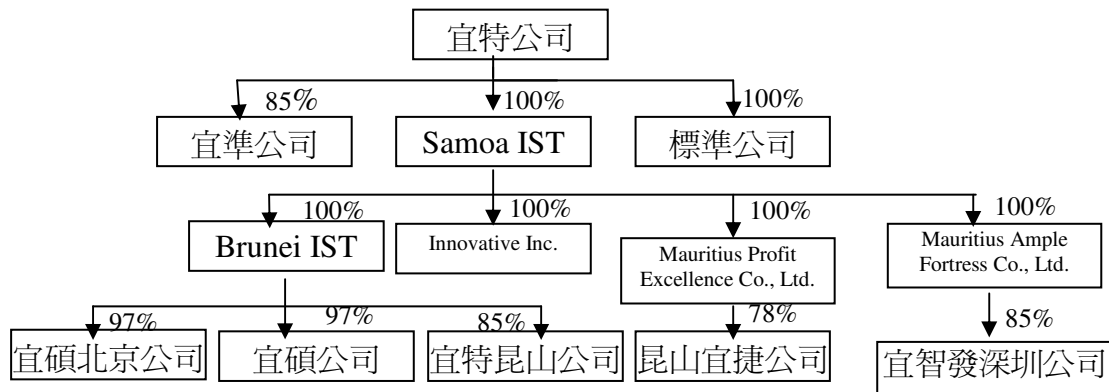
宜特公司

85%
宜準公司

100%
Samoa IST

100%
標準公司

100%
Brunei IST

100%
Innovative Inc.

100%
Mauritius Profit Excellence Co., Ltd.

100%
Mauritius Ample Fortress Co., Ltd.

97%
宜碩北京公司

97%
宜碩公司

85%
宜特昆山公司

78%
昆山宜捷公司

85%
宜智發深圳公司